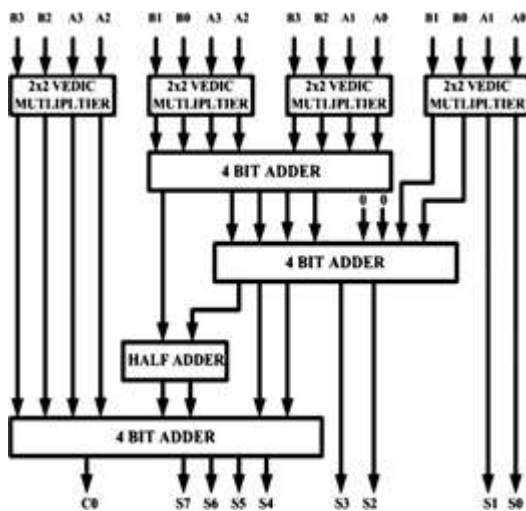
B3 B2 A3 A2
2x2 VEDIC MUTLIPLIER

B1 B0 A3 A2
2x2 VEDIC MUTLIPLIER

B3 B2 A1 A0
2x2 VEDIC MUTLIPLIER

B1 B0 A1 A0
2x2 VEDIC MUTLIPLIER

4 BIT ADDER

0 0

4 BIT ADDER

HALF ADDER

4 BIT ADDER

C0 S7 S6 S5 S4 S3 S2 S1 S0